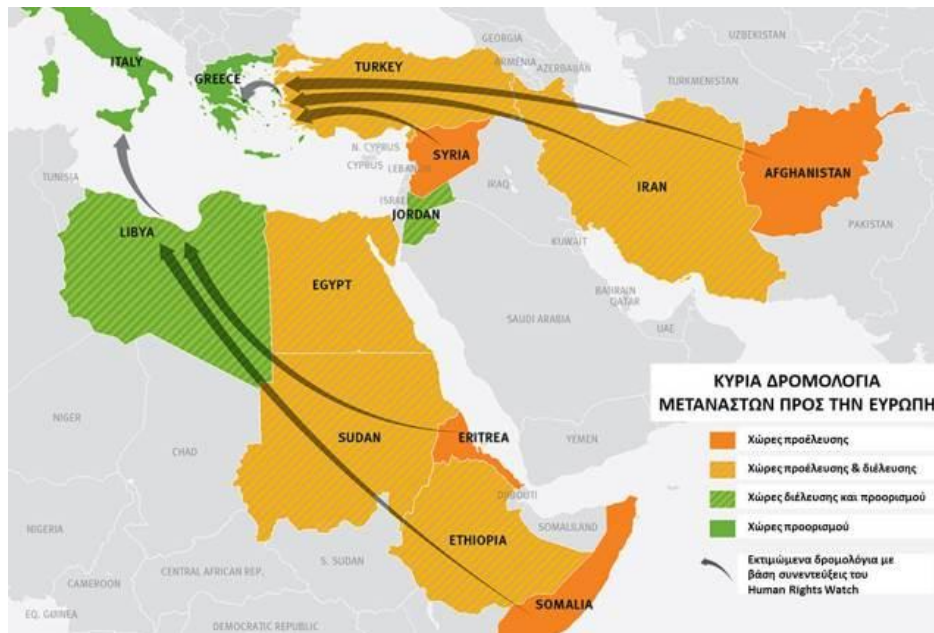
GEORGIA
UZBEKISTAN
ITALY
GREECE
TURKEY
ARMENIA
AZERBAIJAN
TURKMENISTAN
N. CYPRUS
CYPRUS
LEBANON
SYRIA
AFGHANISTAN
TUNISIA
IRAQ
IRAN
ISRAEL
JORDAN
LIBYA
KUWAIT
PAKISTAN
EGYPT
BAHRAIN
QATAR
SAUDI ARABIA
UAE
ΚΥΡΙΑ ΔΡΟΜΟΛΟΓΙΑ ΜΕΤΑΝΑΣΤΩΝ ΠΡΟΣ ΤΗΝ ΕΥΡΩΠΗ
NIGER
SUDAN
ERITREA
YEMEN
CHAD
Χώρες προέλευσης
Χώρες προέλευσης & διέλευσης
DJIBOUTI
Χώρες διέλευσης και προορισμού
NIGERIA
SOMALILAND
ETHIOPIA
Χώρες προορισμού
S. SUDAN
CAMEROON
CENTRAL AFRICAN REP.
Εκτιμώμενα δρομολόγια με βάση συνεντεύξεις του Human Rights Watch
EQ. GUINEA
SOMALIA
DEMOCRATIC REPUBLIC